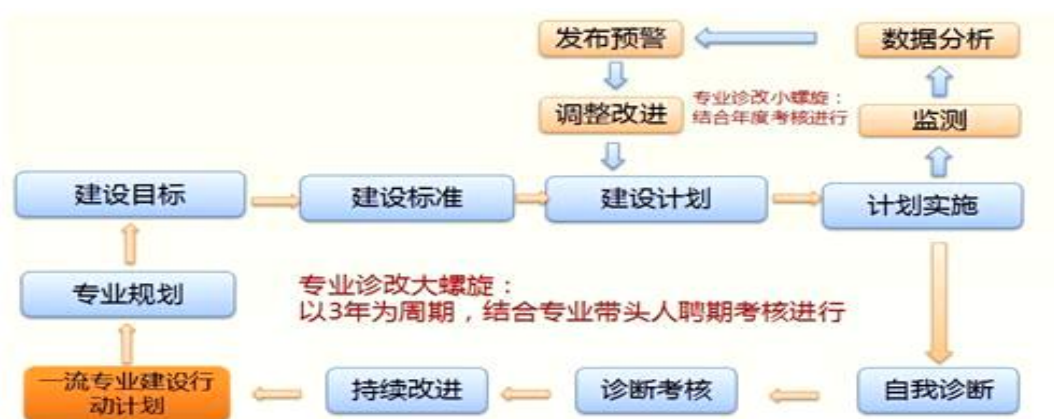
发布预警

数据分析

调整改进

专业诊改小螺旋：
结合年度考核进行

监测

建设目标

建设标准

建设计划

计划实施

专业规划

专业诊改大螺旋：
以3年为周期，结合专业带头人聘期考核进行

一流专业建设行动计划

持续改进

诊断考核

自我诊断